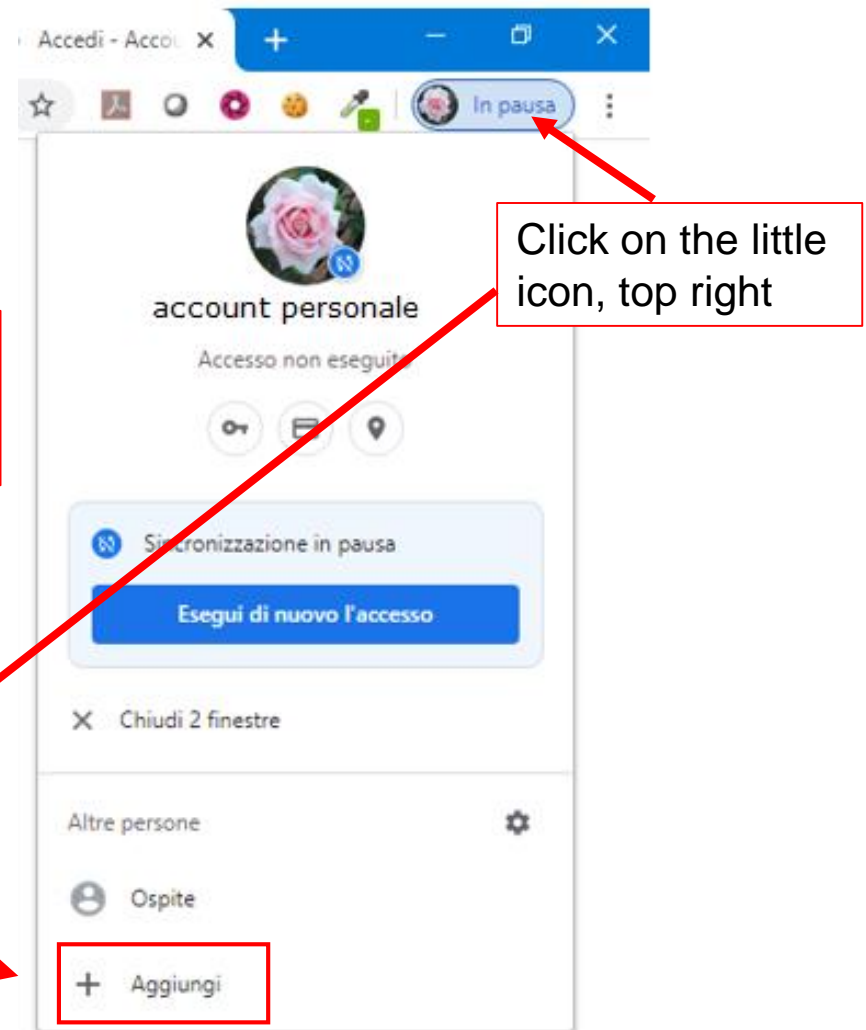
Accedi - Accou ×

In pausa

Click on the little icon, top right

account personale

Accesso non eseguito

Sincronizzazione in pausa

Esegui di nuovo l'accesso

Chiudi 2 finestre

Altre persone

Ospite

Aggiungi